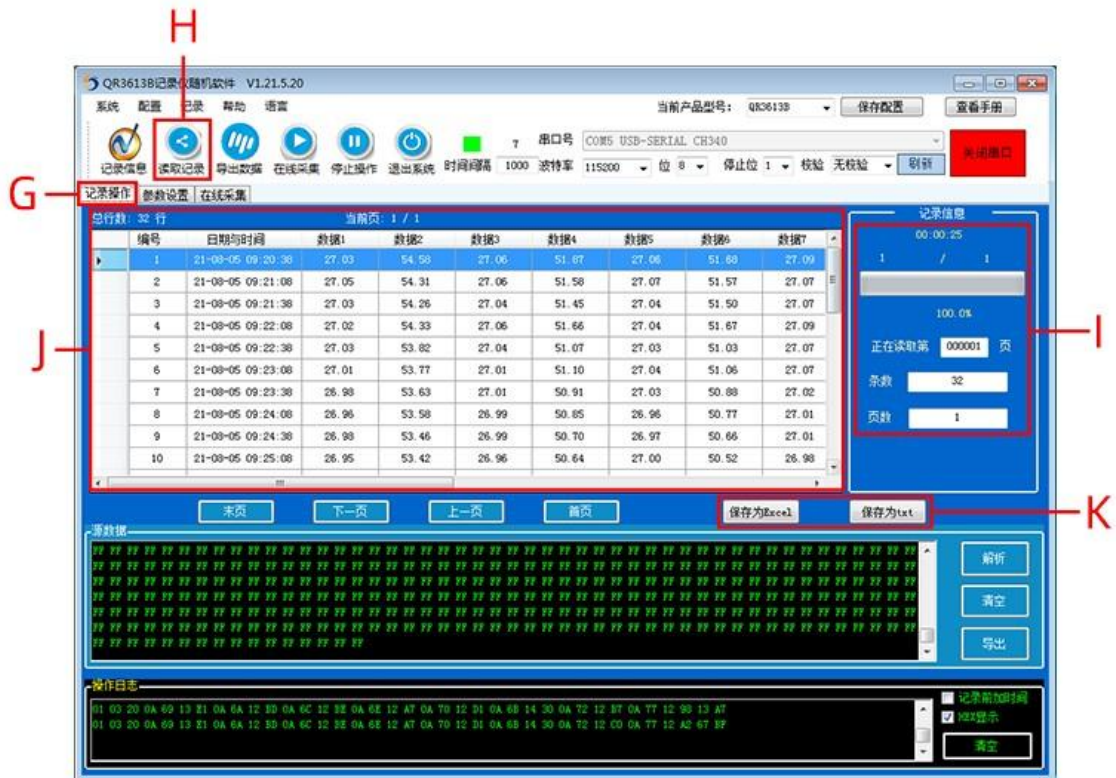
H

G

J

I

K

QR3613B记录仪随机软件 V1.21.5.20

系统 配置 记录 帮助 语言

当前产品型号: QR3613B 保存配置 查看手册

记录信息 读取记录 导出数据 在线采集 停止操作 退出系统 时间间隔 7 1000 串口号 COM5 USB-SERIAL CH340 波特率 115200 位 8 停止位 1 校验 无校验 刷新 关闭串口

记录操作 参数设置 在线采集

总行数: 32 行 当前页: 1 / 1

| | 编号 | 日期与时间 | 数据1 | 数据2 | 数据3 | 数据4 | 数据5 | 数据6 | 数据7 |
|---|---|---|---|---|---|---|---|---|---|
| ▸ | 1 | 21-08-05 09:20:38 | 27.03 | 54.58 | 27.06 | 51.87 | 27.06 | 51.68 | 27.09 |
| | 2 | 21-08-05 09:21:08 | 27.05 | 54.31 | 27.06 | 51.58 | 27.07 | 51.57 | 27.07 |
| | 3 | 21-08-05 09:21:38 | 27.03 | 54.26 | 27.04 | 51.45 | 27.04 | 51.50 | 27.07 |
| | 4 | 21-08-05 09:22:08 | 27.02 | 54.33 | 27.06 | 51.66 | 27.04 | 51.67 | 27.09 |
| | 5 | 21-08-05 09:22:38 | 27.03 | 53.82 | 27.04 | 51.07 | 27.03 | 51.03 | 27.07 |
| | 6 | 21-08-05 09:23:08 | 27.01 | 53.77 | 27.01 | 51.10 | 27.04 | 51.06 | 27.07 |
| | 7 | 21-08-05 09:23:38 | 26.98 | 53.63 | 27.01 | 50.91 | 27.03 | 50.88 | 27.02 |
| | 8 | 21-08-05 09:24:08 | 26.96 | 53.58 | 26.99 | 50.85 | 26.96 | 50.77 | 27.01 |
| | 9 | 21-08-05 09:24:38 | 26.98 | 53.46 | 26.99 | 50.70 | 26.97 | 50.66 | 27.01 |
| | 10 | 21-08-05 09:25:08 | 26.95 | 53.42 | 26.96 | 50.64 | 27.00 | 50.52 | 26.98 |

记录信息
00:00:25
1 / 1
100.0%
正在读取第 000001 页
条数 32
页数 1

末页 下一页 上一页 首页 保存为Excel 保存为txt

源数据
FF FF FF FF FF FF FF FF FF FF FF FF FF FF FF FF FF FF FF FF FF FF FF FF FF FF FF FF FF FF FF FF FF FF FF FF FF FF FF FF FF FF FF FF FF FF FF FF FF FF FF FF FF FF FF FF FF FF FF FF FF FF FF FF FF FF FF FF FF FF FF FF FF FF FF FF FF FF FF FF FF FF FF FF FF FF FF FF FF FF FF FF FF FF FF FF FF FF FF FF FF FF FF FF FF FF FF FF FF FF FF FF FF FF FF FF FF FF FF FF FF FF FF FF FF FF FF FF FF FF FF FF FF FF FF FF FF FF FF FF FF FF FF FF FF FF FF FF FF FF FF FF FF FF FF FF FF FF FF FF FF FF FF FF FF FF FF FF FF FF FF FF FF FF FF FF FF FF FF FF FF FF FF FF FF FF FF FF FF FF FF FF FF FF FF FF FF FF FF FF FF FF FF FF FF FF FF FF FF FF FF FF FF FF FF FF FF FF FF FF FF FF FF FF FF FF FF FF FF FF FF FF FF FF FF FF FF FF FF FF FF FF FF FF FF FF FF FF FF FF FF FF FF FF FF FF FF FF FF FF FF FF FF FF FF FF FF FF FF FF FF FF FF FF FF FF FF FF FF FF FF FF FF FF FF FF FF FF FF FF FF FF FF FF FF FF FF FF FF FF FF FF FF FF FF FF FF FF FF FF FF FF FF FF FF FF FF FF FF FF FF FF FF FF FF FF FF FF FF

解析 清空 导出

操作日志
01 03 20 0A 69 13 E1 0A 6A 12 BD 0A 6C 12 BE 0A 6E 12 A7 0A 70 12 D1 0A 6B 14 30 0A 72 12 B7 0A 77 12 98 13 A7
01 03 20 0A 69 13 E1 0A 6A 12 BD 0A 6C 12 BE 0A 6E 12 A7 0A 70 12 D1 0A 6B 14 30 0A 72 12 C0 0A 77 12 A2 67 BF

记录前加时间
HEX显示
清空